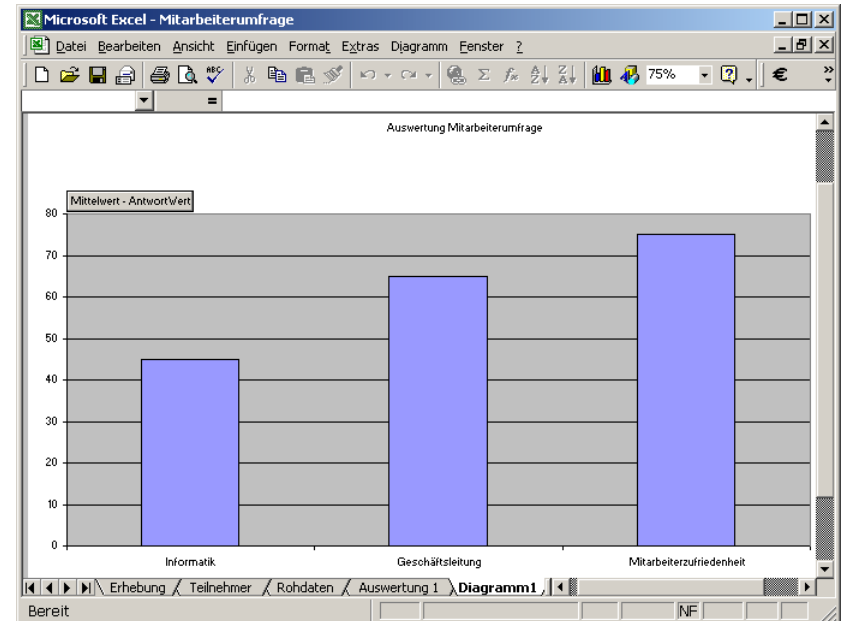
Microsoft Excel - Mitarbeiterumfrage

Datei Bearbeiten Ansicht Einfügen Format Extras Diagramm Fenster ?

75%

€

=

Auswertung Mitarbeiterumfrage

Mittelwert - AntwortWert

80
70
60
50
40
30
20
10
0

Informatik
Geschäftsleitung
Mitarbeiterzufriedenheit

Erhebung
Teilnehmer
Rohdaten
Auswertung 1
Diagramm1

Bereit

NF